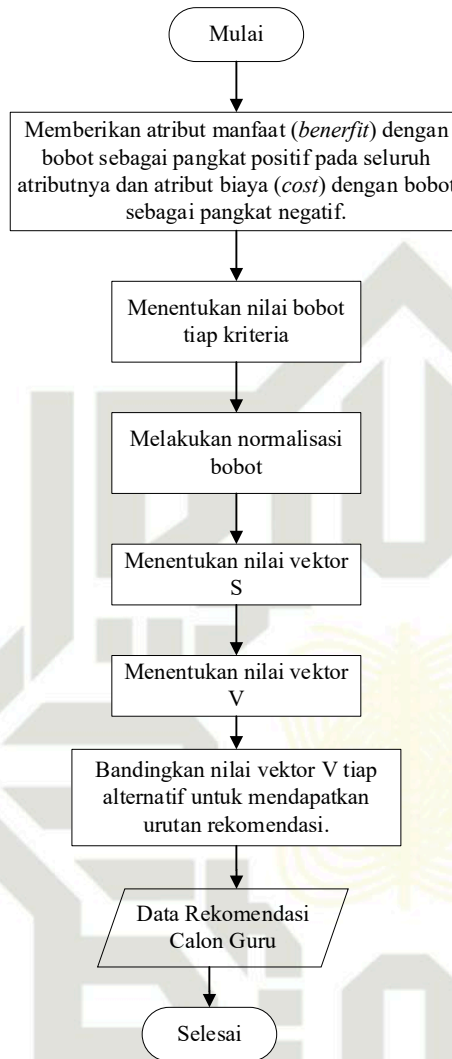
Mulai

Memberikan atribut manfaat (*benerfit*) dengan bobot sebagai pangkat positif pada seluruh atributnya dan atribut biaya (*cost*) dengan bobot sebagai pangkat negatif.

Menentukan nilai bobot tiap kriteria

Melakukan normalisasi bobot

Menentukan nilai vektor S

Menentukan nilai vektor V

Bandingkan nilai vektor V tiap alternatif untuk mendapatkan urutan rekomendasi.

Data Rekomendasi Calon Guru

Selesai